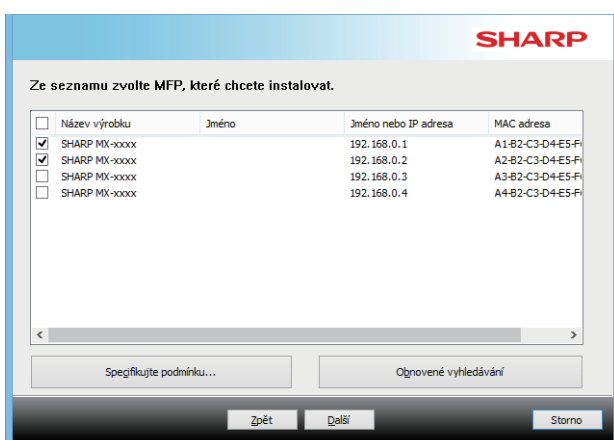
SHARP

Ze seznamu zvolte MFP, které chcete instalovat.

| | Název výrobku | Jméno | Jméno nebo IP adresa | MAC adresa |
|---|---|---|---|---|
| ☑ | SHARP MX-xxxx | | 192.168.0.1 | A1-B2-C3-D4-E5-F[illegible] |
| ☑ | SHARP MX-xxxx | | 192.168.0.2 | A2-B2-C3-D4-E5-F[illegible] |
| ☐ | SHARP MX-xxxx | | 192.168.0.3 | A3-B2-C3-D4-E5-F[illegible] |
| ☐ | SHARP MX-xxxx | | 192.168.0.4 | A4-B2-C3-D4-E5-F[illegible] |

Specifikujte podmínku...

Obnovené vyhledávání

Zpět

Další

Storno